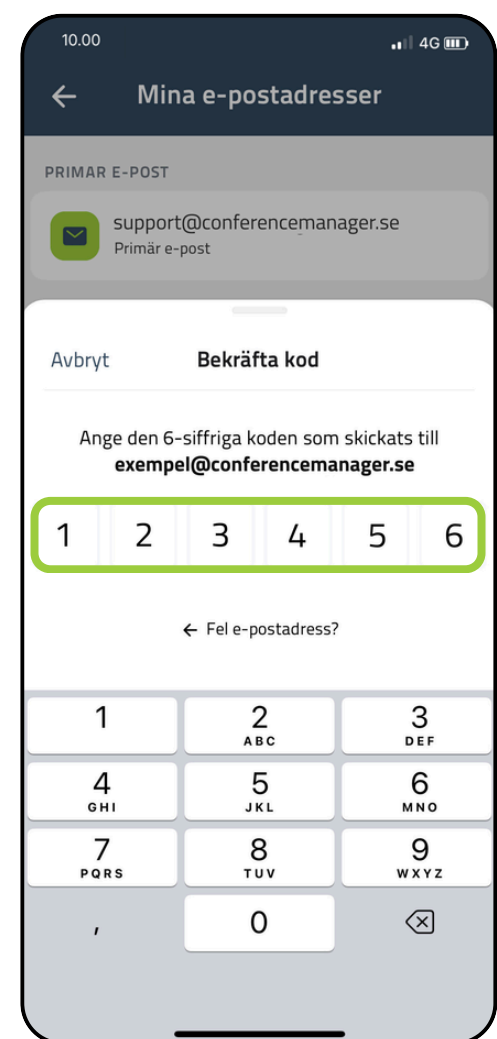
10.00

4G

Mina e-postadresser

PRIMAR E-POST

support@conferencemanager.se
Primär e-post

Avbryt

Bekräfta kod

Ange den 6-siffriga koden som skickats till
**exempel@conferencemanager.se**

| 1 | 2 | 3 | 4 | 5 | 6 |
|---|---|---|---|---|---|

← Fel e-postadress?

1
2 ABC
3 DEF
4 GHI
5 JKL
6 MNO
7 PQRS
8 TUV
9 WXYZ
,
0